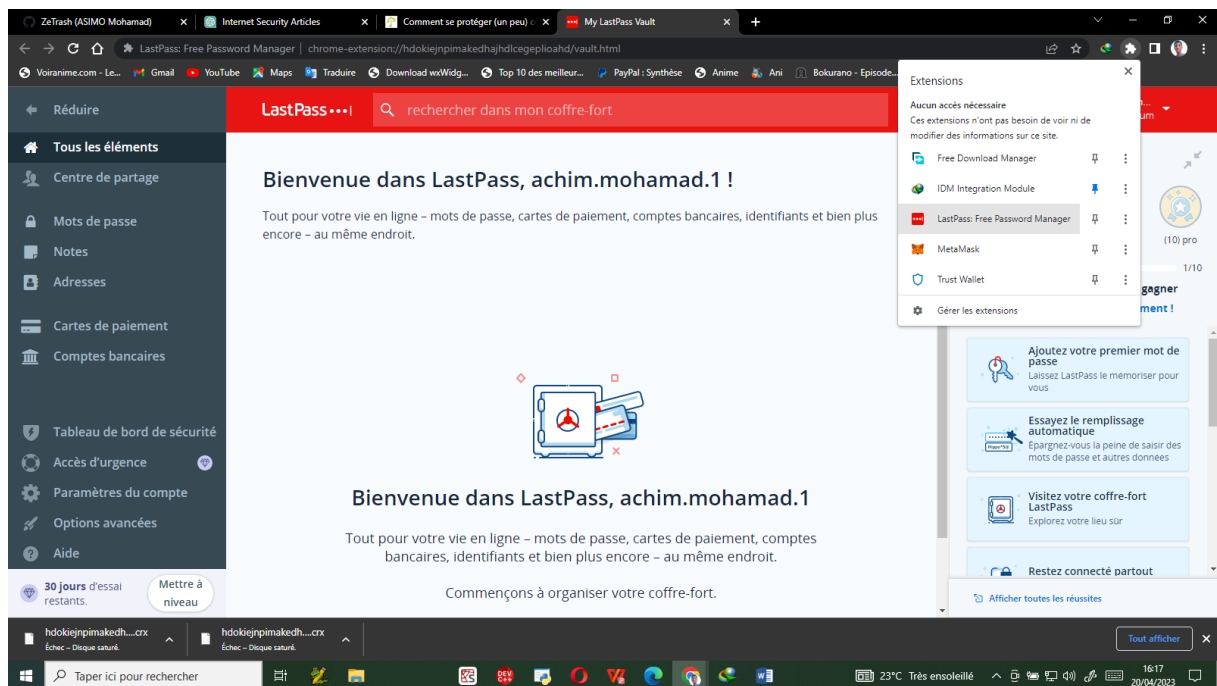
ZeTrash (ASIMO Mohamad) ×
Internet Security Articles ×
Comment se protéger (un peu) c ×
My LastPass Vault ×
+

LastPass: Free Password Manager | chrome-extension://hdokiejnpimakedhajhdlcegeplioahd/vault.html

Voiranime.com - Le... Gmail YouTube Maps Traduire Download wxWidg... Top 10 des meilleur... PayPal : Synthèse Anime Ani Bokurano - Episode...

Réduire
Tous les éléments
Centre de partage
Mots de passe
Notes
Adresses
Cartes de paiement
Comptes bancaires
Tableau de bord de sécurité
Accès d'urgence
Paramètres du compte
Options avancées
Aide
30 jours d'essai restants.
Mettre à niveau

LastPass•••|
rechercher dans mon coffre-fort

Bienvenue dans LastPass, achim.mohamad.1 !
Tout pour votre vie en ligne – mots de passe, cartes de paiement, comptes bancaires, identifiants et bien plus encore – au même endroit.

Bienvenue dans LastPass, achim.mohamad.1
Tout pour votre vie en ligne – mots de passe, cartes de paiement, comptes bancaires, identifiants et bien plus encore – au même endroit.
Commençons à organiser votre coffre-fort.

Extensions
Aucun accès nécessaire
Ces extensions n'ont pas besoin de voir ni de modifier des informations sur ce site.
Free Download Manager
IDM Integration Module
LastPass: Free Password Manager
MetaMask
Trust Wallet
Gérer les extensions

(10) pro
1/10
gagner
ment !
Ajoutez votre premier mot de passe
Laissez LastPass le mémoriser pour vous
Essayez le remplissage automatique
Epargnez-vous la peine de saisir des mots de passe et autres données
Visitez votre coffre-fort LastPass
Explorez votre lieu sûr
Restez connecté partout
Afficher toutes les réussites

hdokiejnpimakedh....crx
Échec – Disque saturé.
hdokiejnpimakedh....crx
Échec – Disque saturé.
Tout afficher

Taper ici pour rechercher
23°C Très ensoleillé
16:17
20/04/2023